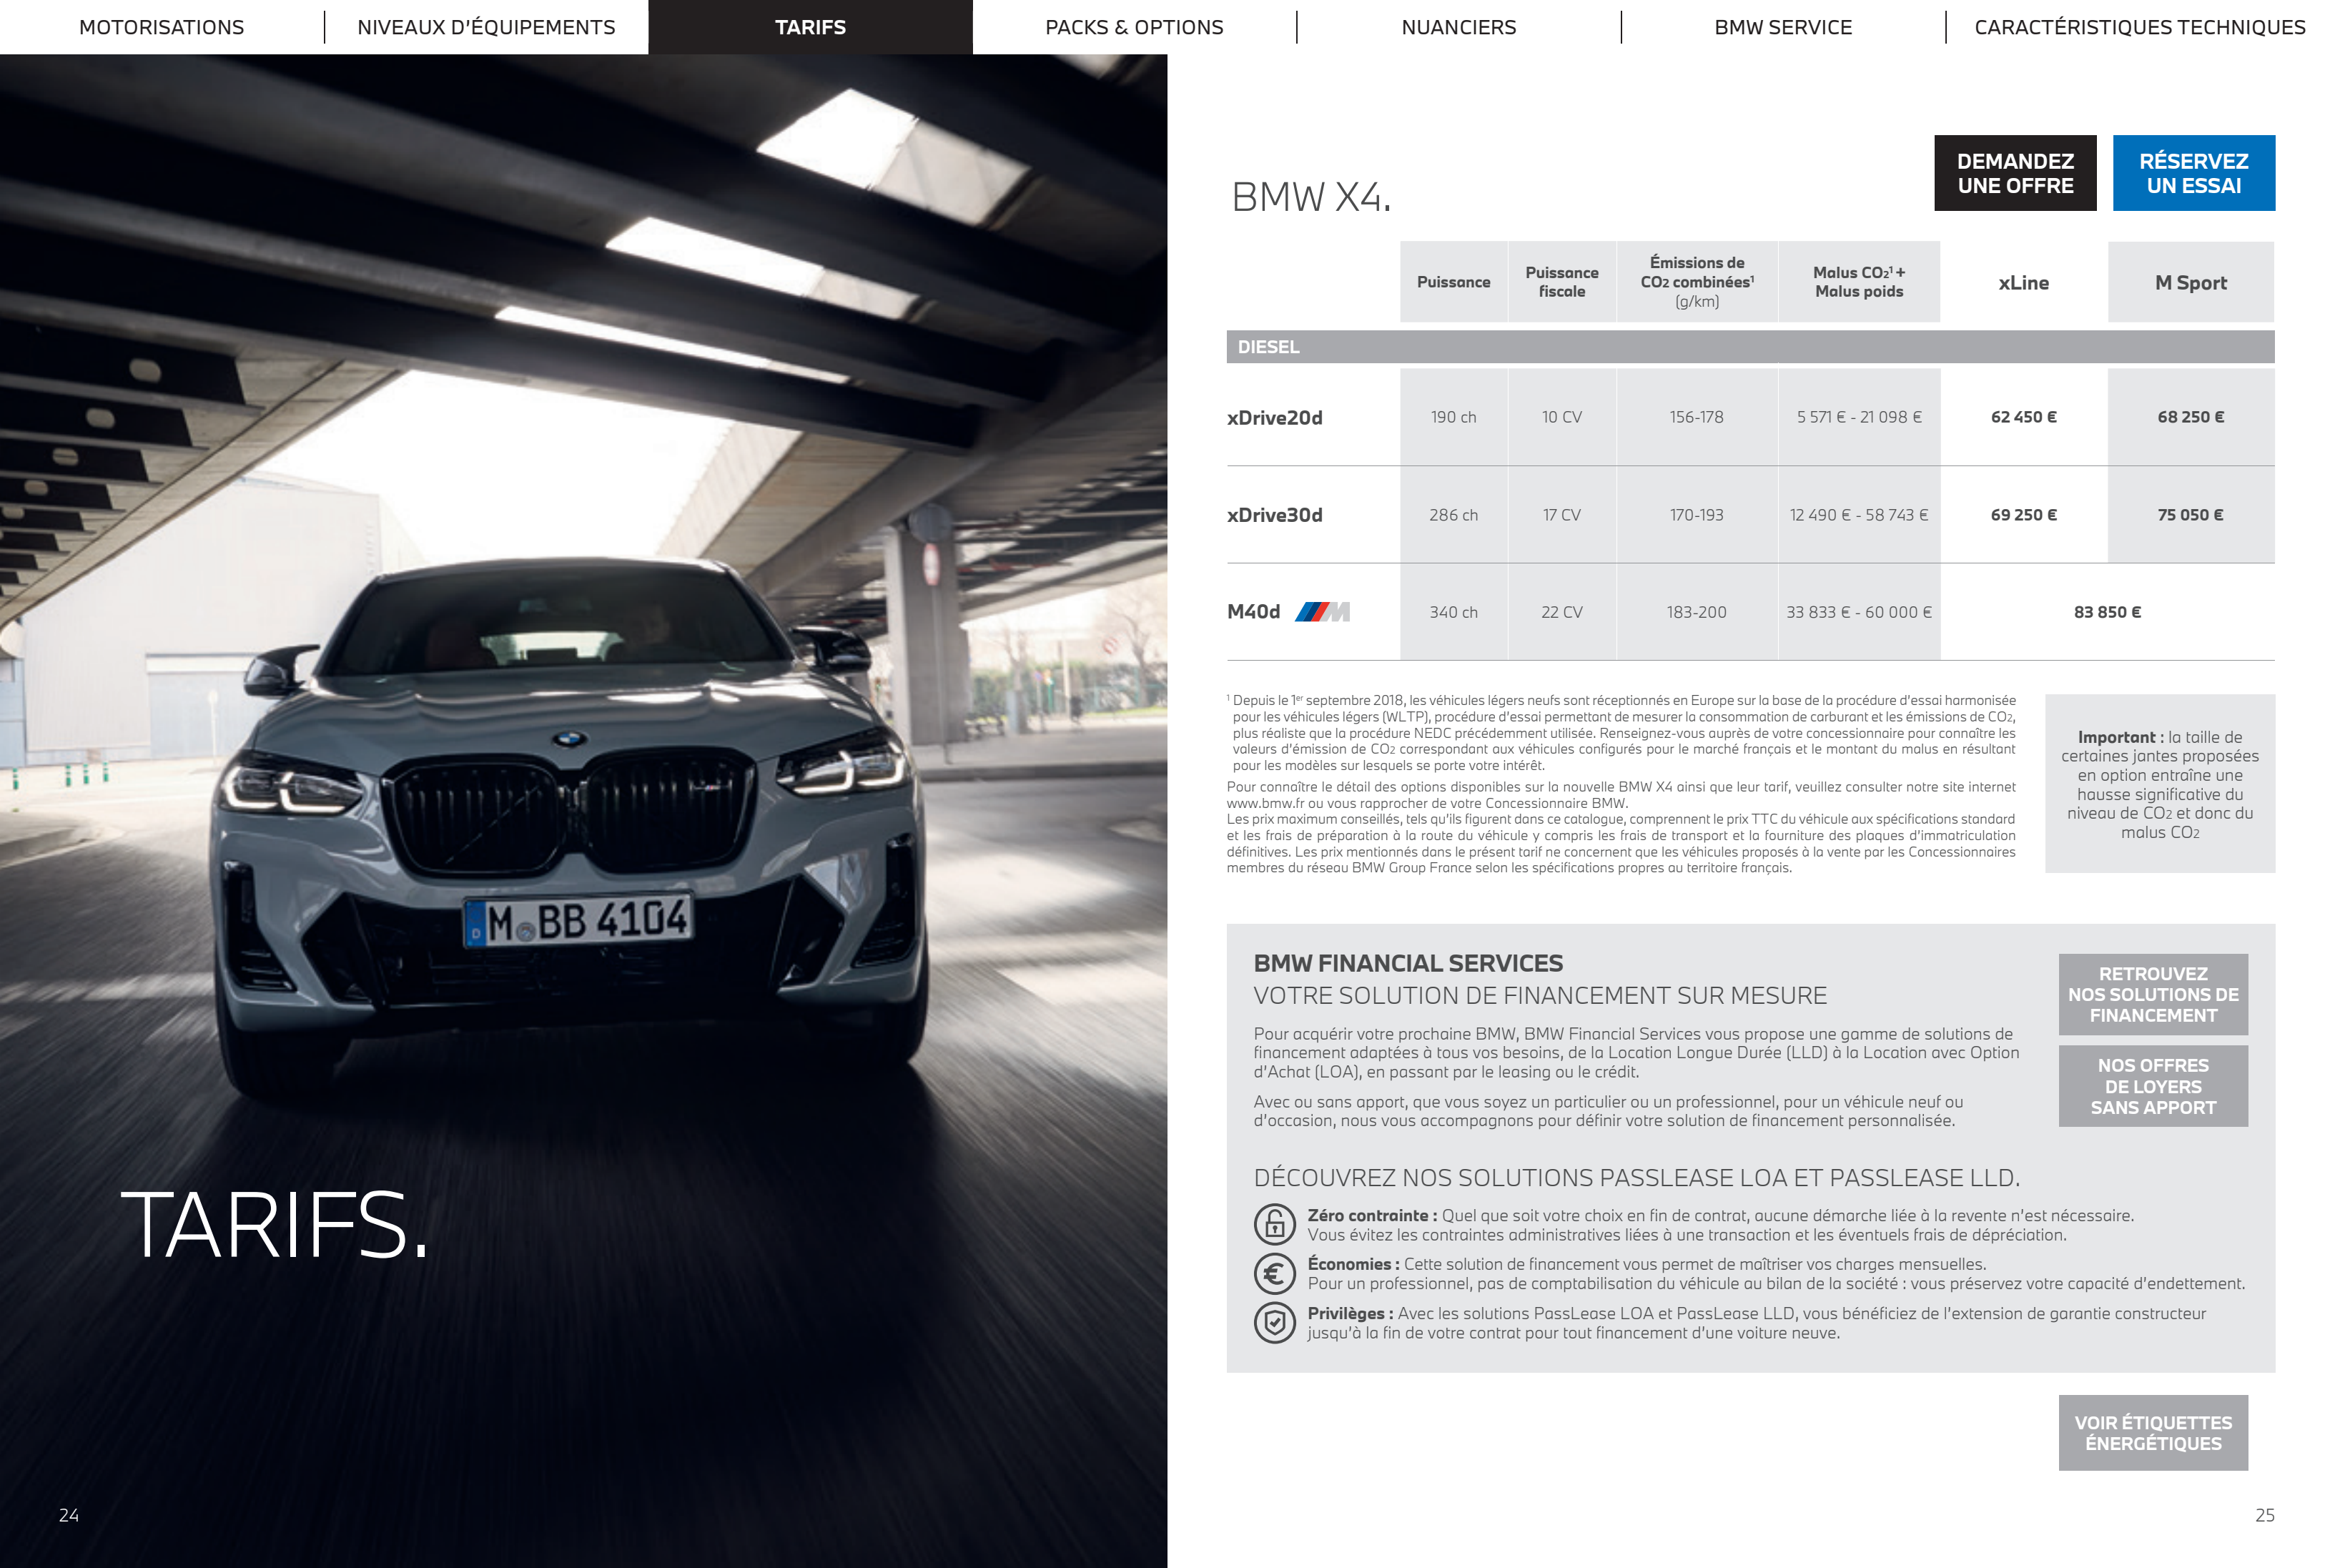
MOTORISATIONS | NIVEAUX D'ÉQUIPEMENTS | TARIFS | PACKS & OPTIONS | NUANCIERS | BMW SERVICE | CARACTÉRISTIQUES TECHNIQUES

M BB 4104

TARIFS.

24

BMW X4.

DEMANDEZ UNE OFFRE

RÉSERVEZ UN ESSAI

| | Puissance | Puissance fiscale | Émissions de $CO_2$ combinées¹ (g/km) | Malus $CO_2$¹ + Malus poids | xLine | M Sport |
|---|---|---|---|---|---|---|
| DIESEL | | | | | | |
| xDrive20d | 190 ch | 10 CV | 156-178 | 5 571 € - 21 098 € | 62 450 € | 68 250 € |
| xDrive30d | 286 ch | 17 CV | 170-193 | 12 490 € - 58 743 € | 69 250 € | 75 050 € |
| M40d | 340 ch | 22 CV | 183-200 | 33 833 € - 60 000 € | 83 850 € | |

¹ Depuis le 1er septembre 2018, les véhicules légers neufs sont réceptionnés en Europe sur la base de la procédure d'essai harmonisée pour les véhicules légers (WLTP), procédure d'essai permettant de mesurer la consommation de carburant et les émissions de $CO_2$, plus réaliste que la procédure NEDC précédemment utilisée. Renseignez-vous auprès de votre concessionnaire pour connaître les valeurs d'émission de $CO_2$ correspondant aux véhicules configurés pour le marché français et le montant du malus en résultant pour les modèles sur lesquels se porte votre intérêt.

Pour connaître le détail des options disponibles sur la nouvelle BMW X4 ainsi que leur tarif, veuillez consulter notre site internet www.bmw.fr ou vous rapprocher de votre Concessionnaire BMW.
Les prix maximum conseillés, tels qu'ils figurent dans ce catalogue, comprennent le prix TTC du véhicule aux spécifications standard et les frais de préparation à la route du véhicule y compris les frais de transport et la fourniture des plaques d'immatriculation définitives. Les prix mentionnés dans le présent tarif ne concernent que les véhicules proposés à la vente par les Concessionnaires membres du réseau BMW Group France selon les spécifications propres au territoire français.

Important : la taille de certaines jantes proposées en option entraîne une hausse significative du niveau de $CO_2$ et donc du malus $CO_2$

BMW FINANCIAL SERVICES
VOTRE SOLUTION DE FINANCEMENT SUR MESURE

Pour acquérir votre prochaine BMW, BMW Financial Services vous propose une gamme de solutions de financement adaptées à tous vos besoins, de la Location Longue Durée (LLD) à la Location avec Option d'Achat (LOA), en passant par le leasing ou le crédit.

Avec ou sans apport, que vous soyez un particulier ou un professionnel, pour un véhicule neuf ou d'occasion, nous vous accompagnons pour définir votre solution de financement personnalisée.

RETROUVEZ NOS SOLUTIONS DE FINANCEMENT

NOS OFFRES DE LOYERS SANS APPORT

DÉCOUVREZ NOS SOLUTIONS PASSLEASE LOA ET PASSLEASE LLD.

Zéro contrainte : Quel que soit votre choix en fin de contrat, aucune démarche liée à la revente n'est nécessaire. Vous évitez les contraintes administratives liées à une transaction et les éventuels frais de dépréciation.

Économies : Cette solution de financement vous permet de maîtriser vos charges mensuelles. Pour un professionnel, pas de comptabilisation du véhicule au bilan de la société : vous préservez votre capacité d'endettement.

Privilèges : Avec les solutions PassLease LOA et PassLease LLD, vous bénéficiez de l'extension de garantie constructeur jusqu'à la fin de votre contrat pour tout financement d'une voiture neuve.

VOIR ÉTIQUETTES ÉNERGÉTIQUES

25